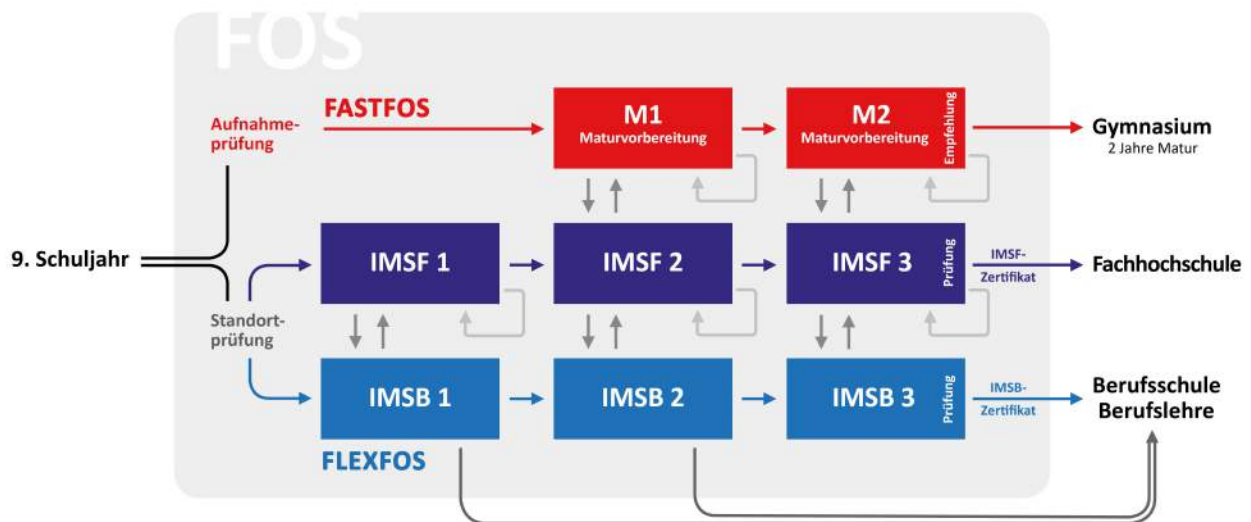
FOS

FASTFOS

Aufnahmeprüfung

M1
Maturvorbereitung

M2
Maturvorbereitung

Empfehlung

Gymnasium
2 Jahre Matur

9. Schuljahr

IMSF 1

IMSF 2

IMSF 3

Prüfung

IMSF-
Zertifikat

Fachhochschule

Standortprüfung

IMSB 1

IMSB 2

IMSB 3

Prüfung

IMSB-
Zertifikat

Berufsschule
Berufslehre

FLEXFOS